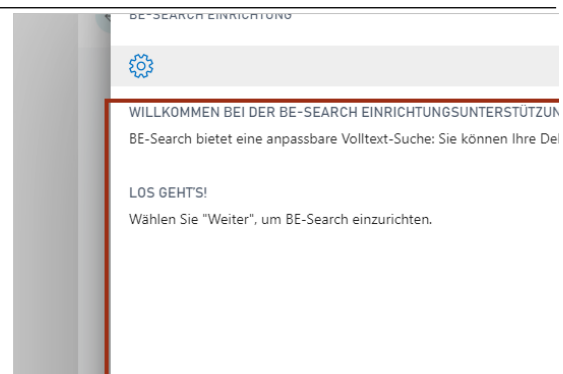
BE-SEARCH EINRICHTUNG

WILLKOMMEN BEI DER BE-SEARCH EINRICHTUNGSUNTERSTÜTZUN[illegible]

BE-Search bietet eine anpassbare Volltext-Suche: Sie können Ihre De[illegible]

LOS GEHT'S!

Wählen Sie "Weiter", um BE-Search einzurichten.